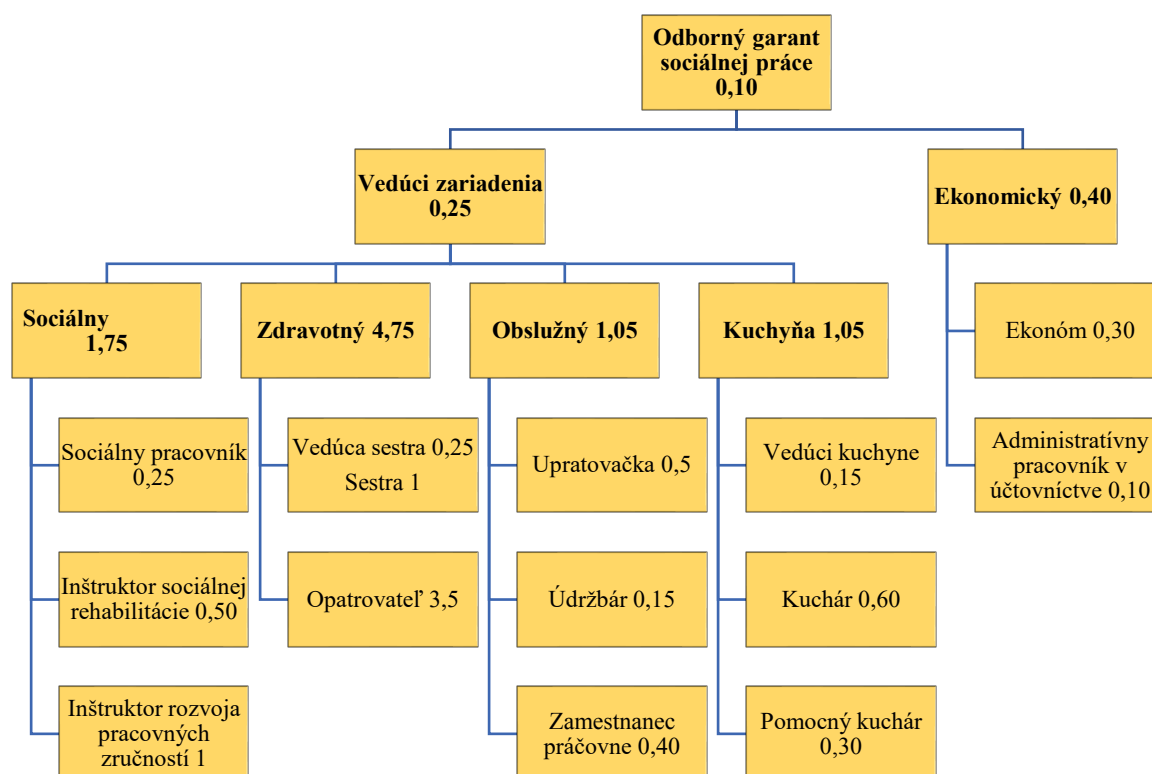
Odborný garant sociálnej práce 0,10

Vedúci zariadenia 0,25

Ekonomický 0,40

Sociálny 1,75

Zdravotný 4,75

Obslužný 1,05

Kuchyňa 1,05

Ekonóm 0,30

Administratívny pracovník v účtovníctve 0,10

Sociálny pracovník 0,25

Vedúca sestra 0,25 Sestra 1

Upratovačka 0,5

Vedúci kuchyne 0,15

Inštruktor sociálnej rehabilitácie 0,50

Opatrovateľ 3,5

Údržbár 0,15

Kuchár 0,60

Inštruktor rozvoja pracovných zručností 1

Zamestnanec práčovne 0,40

Pomocný kuchár 0,30